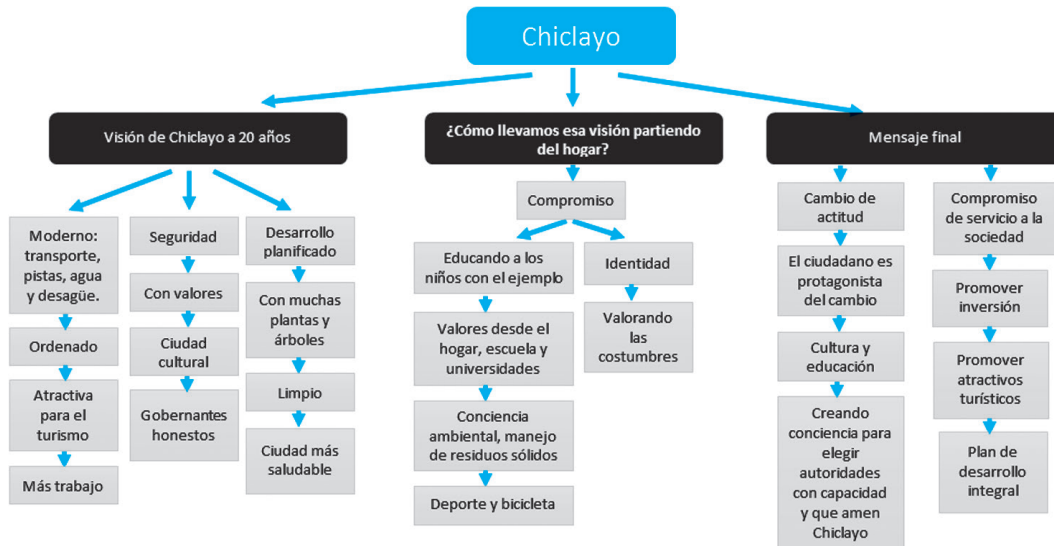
Chiclayo

Visión de Chiclayo a 20 años

Moderno: transporte, pistas, agua y desagüe.

Ordenado

Atractiva para el turismo

Más trabajo

Seguridad

Con valores

Ciudad cultural

Gobernantes honestos

Desarrollo planificado

Con muchas plantas y árboles

Limpio

Ciudad más saludable

¿Cómo llevamos esa visión partiendo del hogar?

Compromiso

Educando a los niños con el ejemplo

Valores desde el hogar, escuela y universidades

Conciencia ambiental, manejo de residuos sólidos

Deporte y bicicleta

Identidad

Valorando las costumbres

Mensaje final

Cambio de actitud

El ciudadano es protagonista del cambio

Cultura y educación

Creando conciencia para elegir autoridades con capacidad y que amen Chiclayo

Compromiso de servicio a la sociedad

Promover inversión

Promover atractivos turísticos

Plan de desarrollo integral